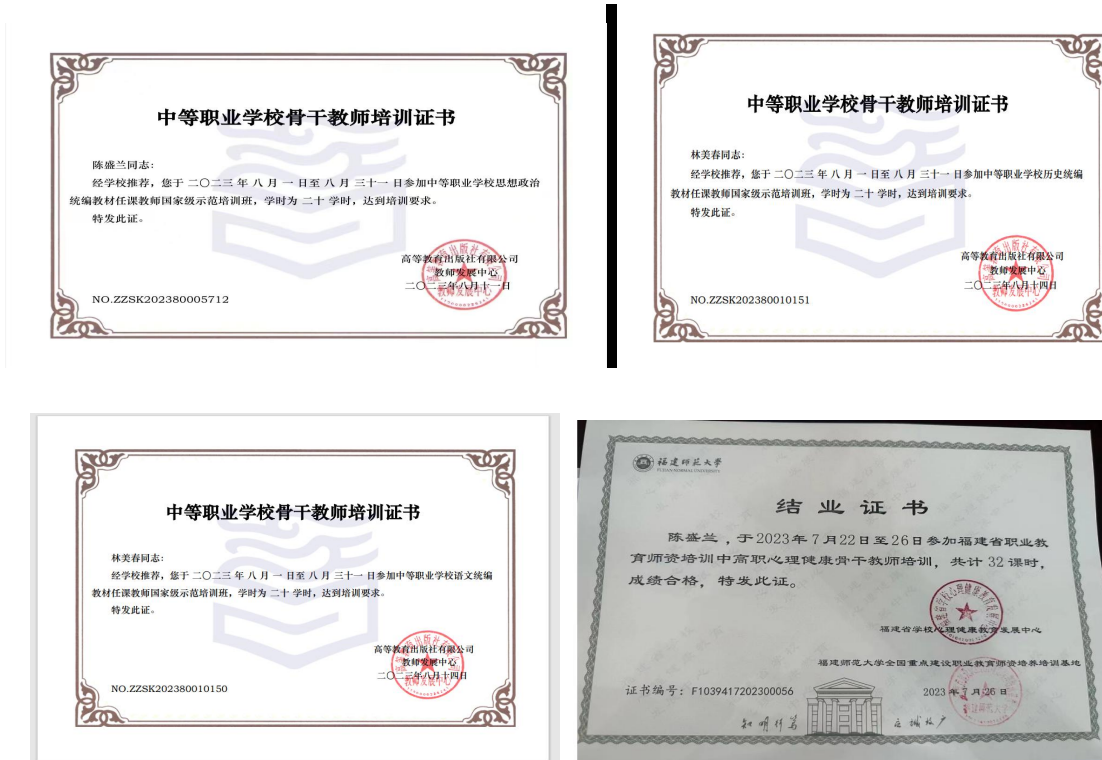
中等职业学校骨干教师培训证书

陈盛兰同志：

经学校推荐，您于 二〇二三 年 八 月 一 日至 八 月 三十一 日参加中等职业学校思想政治统编教材任课教师国家级示范培训班，学时为 二十 学时，达到培训要求。

特发此证。

高等教育出版社有限公司
教师发展中心
二〇二三年八月十一日

NO.ZZSK202380005712

中等职业学校骨干教师培训证书

林美春同志：

经学校推荐，您于 二〇二三 年 八 月 一 日至 八 月 三十一 日参加中等职业学校历史统编教材任课教师国家级示范培训班，学时为 二十 学时，达到培训要求。

特发此证。

高等教育出版社有限公司
教师发展中心
二〇二三年八月十四日

NO.ZZSK202380010151

中等职业学校骨干教师培训证书

林美春同志：

经学校推荐，您于 二〇二三 年 八 月 一 日至 八 月 三十一 日参加中等职业学校语文统编教材任课教师国家级示范培训班，学时为 二十 学时，达到培训要求。

特发此证。

高等教育出版社有限公司
教师发展中心
二〇二三年八月十四日

NO.ZZSK202380010150

福建师范大学
FUJIAN NORMAL UNIVERSITY

结业证书

陈盛兰，于2023年7月22日至26日参加福建省职业教育师资培训中高职心理健康骨干教师培训，共计32课时，成绩合格，特发此证。

福建省学校心理健康教育发展中心

福建师范大学全国重点建设职业教育师资培养培训基地

证书编号：F1039417202300056

2023年7月26日

知明行笃　立诚致广